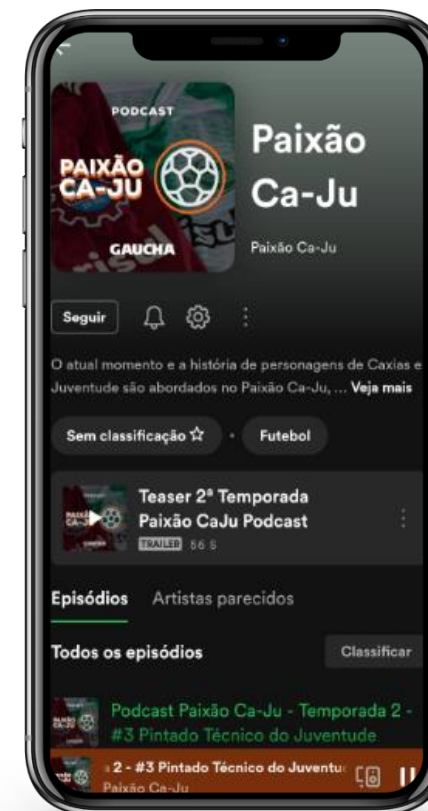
PODCAST
PAIXÃO CA-JU
GAUCHA

Paixão Ca-Ju

Paixão Ca-Ju

Seguir

O atual momento e a história de personagens de Caxias e Juventude são abordados no Paixão Ca-Ju, ... Veja mais

Sem classificação ☆ · Futebol

Teaser 2ª Temporada Paixão CaJu Podcast
TRAILER 56 s

Episódios Artistas parecidos

Todos os episódios Classificar

Podcast Paixão Ca-Ju - Temporada 2 - #3 Pintado Técnico do Juventude

2 - #3 Pintado Técnico do Juventu
Paixão Ca-Ju